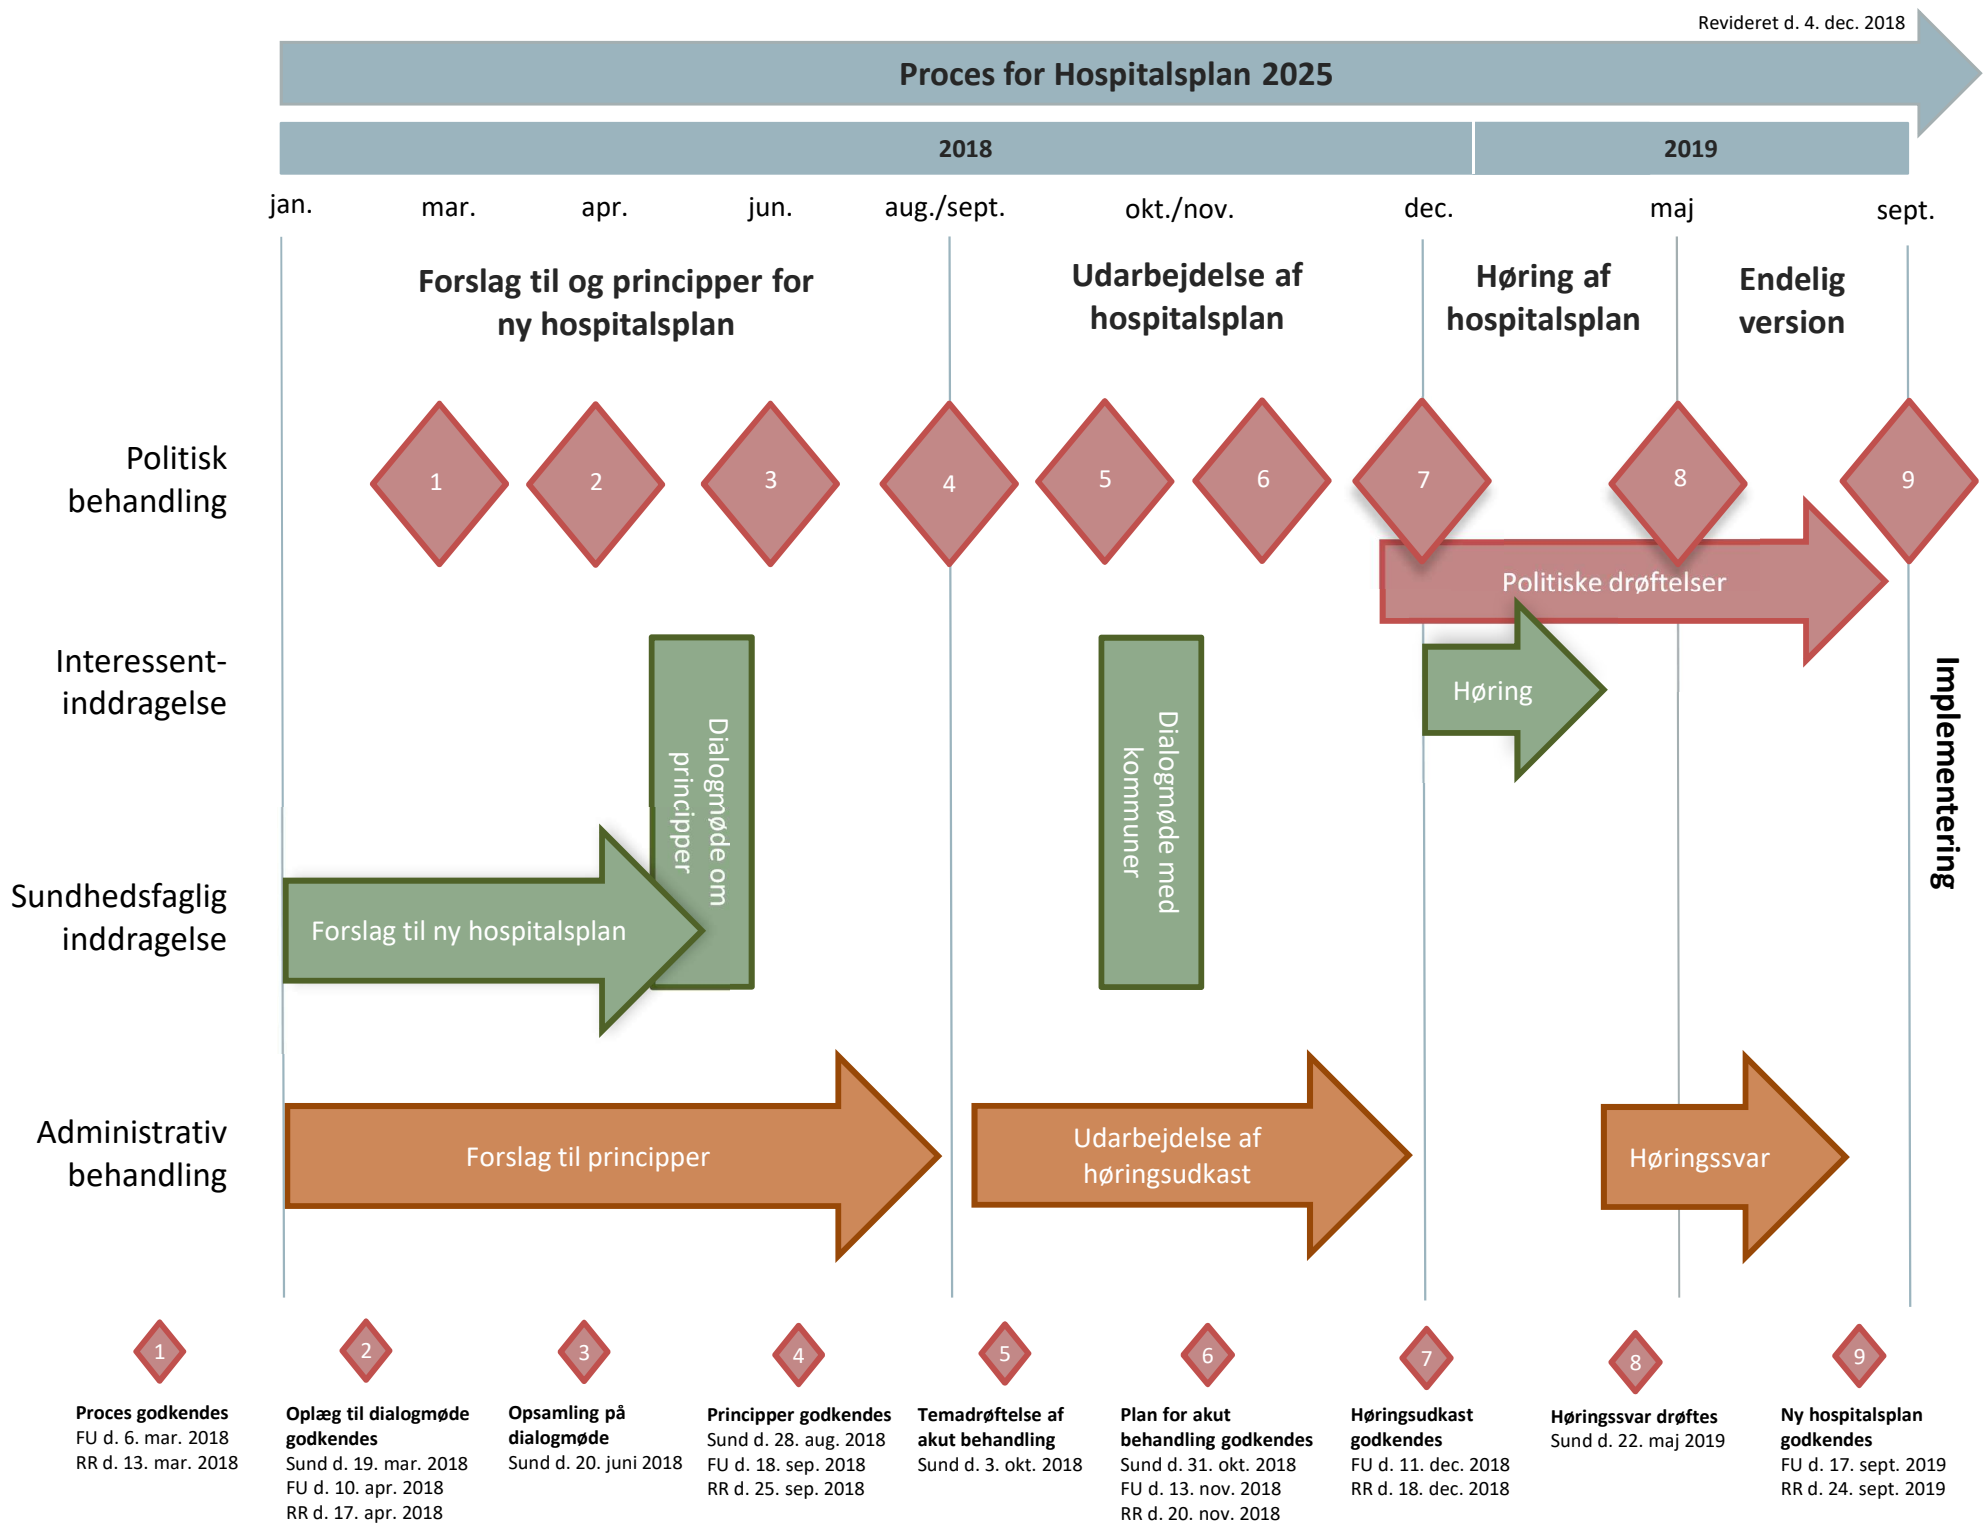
Revideret d. 4. dec. 2018

Proces for Hospitalsplan 2025

2018

2019

jan. mar. apr. jun. aug./sept. okt./nov. dec. maj sept.

Forslag til og principper for ny hospitalsplan

Udarbejdelse af hospitalsplan

Høring af hospitalsplan

Endelig version

Politisk behandling

1 2 3 4 5 6 7 8 9

Politiske drøftelser

Interessent-inddragelse

Dialogmøde om principper

Dialogmøde med kommuner

Høring

Implementering

Sundhedsfaglig inddragelse

Forslag til ny hospitalsplan

Administrativ behandling

Forslag til principper

Udarbejdelse af høringsudkast

Høringssvar

1
**Proces godkendes**
FU d. 6. mar. 2018
RR d. 13. mar. 2018

2
**Oplæg til dialogmøde godkendes**
Sund d. 19. mar. 2018
FU d. 10. apr. 2018
RR d. 17. apr. 2018

3
**Opsamling på dialogmøde**
Sund d. 20. juni 2018

4
**Principper godkendes**
Sund d. 28. aug. 2018
FU d. 18. sep. 2018
RR d. 25. sep. 2018

5
**Temadrøftelse af akut behandling**
Sund d. 3. okt. 2018

6
**Plan for akut behandling godkendes**
Sund d. 31. okt. 2018
FU d. 13. nov. 2018
RR d. 20. nov. 2018

7
**Høringsudkast godkendes**
FU d. 11. dec. 2018
RR d. 18. dec. 2018

8
**Høringssvar drøftes**
Sund d. 22. maj 2019

9
**Ny hospitalsplan godkendes**
FU d. 17. sept. 2019
RR d. 24. sept. 2019